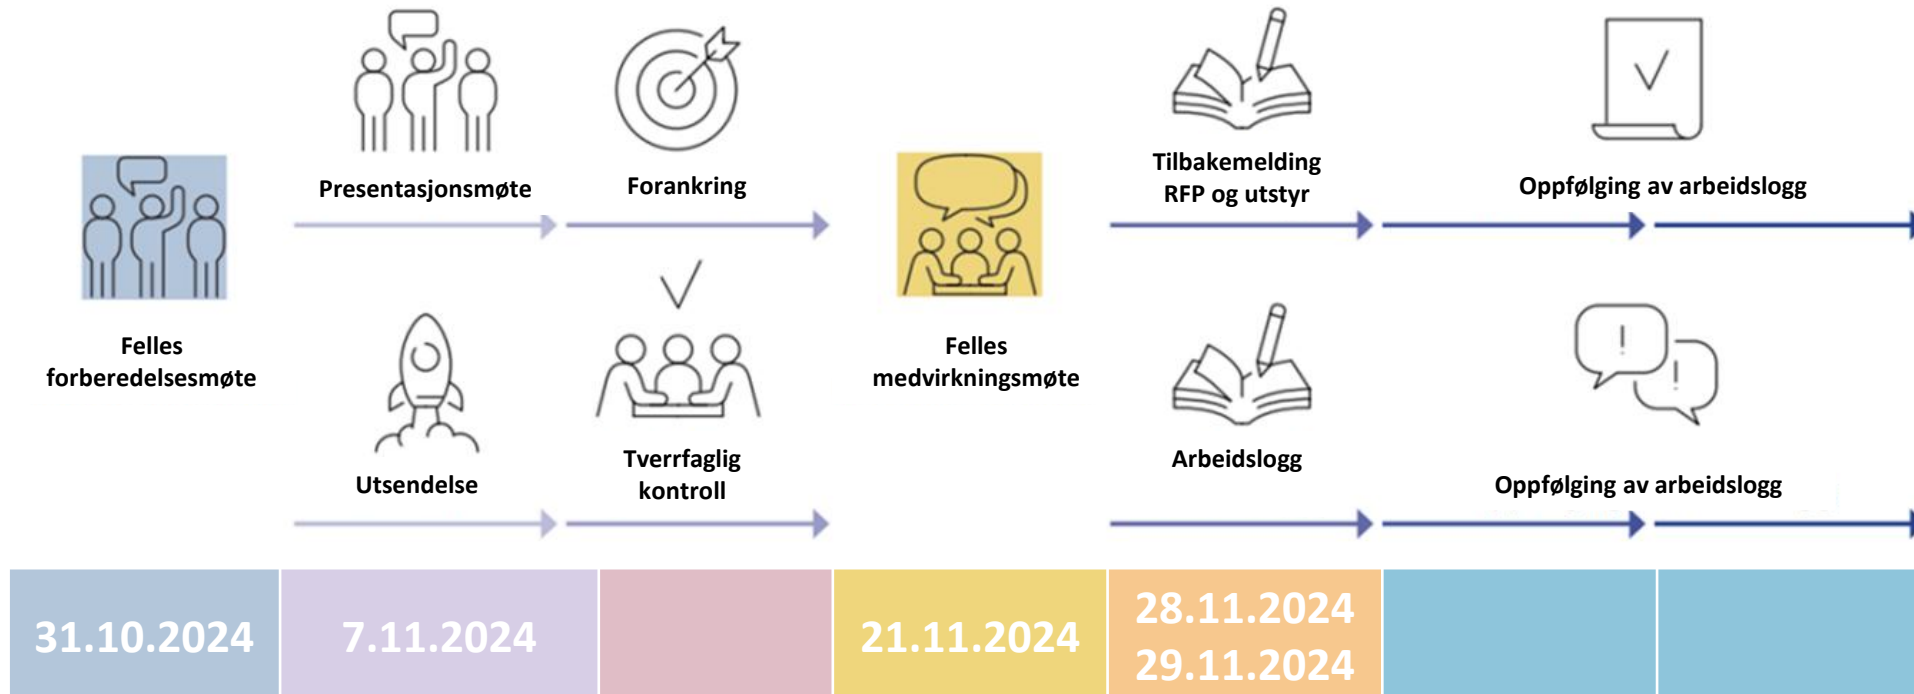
Felles forberedelsesmøte

Presentasjonsmøte

Utsendelse

Forankring

Tverrfaglig kontroll

Felles medvirkningsmøte

Tilbakemelding RFP og utstyr

Arbeidslogg

Oppfølging av arbeidslogg

Oppfølging av arbeidslogg

| 31.10.2024 | 7.11.2024 | | 21.11.2024 | 28.11.2024 29.11.2024 | | |
|---|---|---|---|---|---|---|